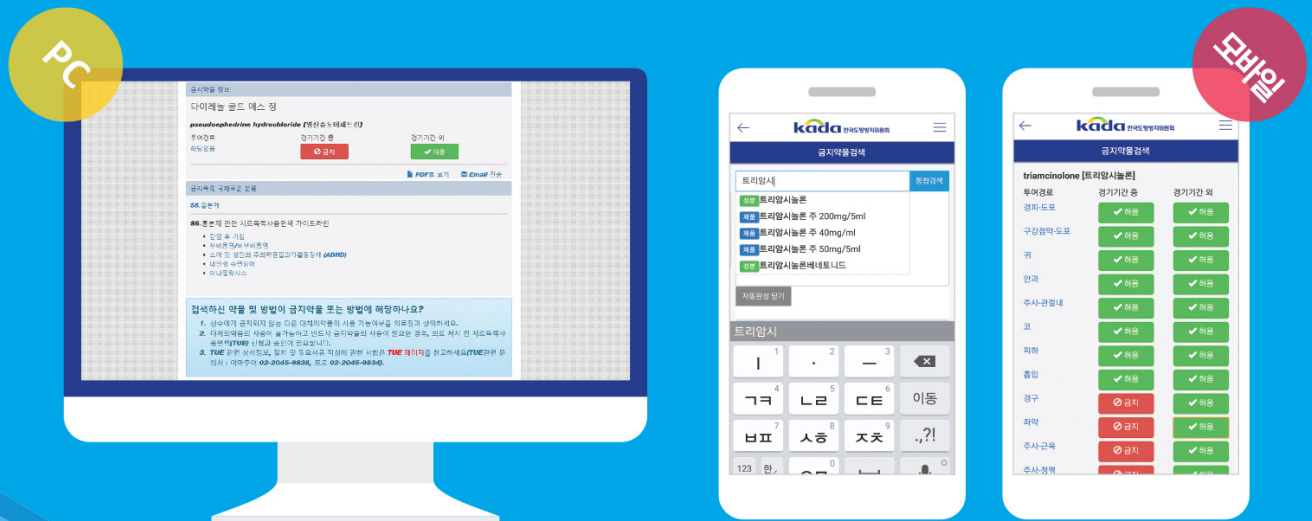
PC

금지약물 정보

다이메놀 골드 에스 정

pseudoephedrine hydrochloride (염산슈도에페드린)

투여경로 경기기간 중 경기기간 외

하늘같음 ⊘ 금지 ✔ 허용

PDF로 보기 Email 전송

금지목록 국제표준 분류

S6.흥분제

S6.흥분제 관련 치료목적사용면책 가이드라인

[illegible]

검색하신 약물 및 방법이 금지약물 또는 방법에 해당하나요?

1. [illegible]
2. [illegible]
3. TUE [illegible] 02-2045-9838, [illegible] 02-2045-9834).

kada 한국도핑방지위원회

금지약물검색

트리암시

통합검색

성분 트리암시놀론
제품 트리암시놀론 주 200mg/5ml
제품 트리암시놀론 주 40mg/ml
제품 트리암시놀론 주 50mg/5ml
성분 트리암시놀론베네토니드

자동완성 닫기

트리암시

ㅣ · ㅡ
ㄱㅋ ㄴㄹ ㄷㅌ 이동
ㅂㅍ ㅅㅎ ㅈㅊ .,?!
123 한/

모바일

kada 한국도핑방지위원회

금지약물검색

triamcinolone [트리암시놀론]

| 투여경로 | 경기기간 중 | 경기기간 외 |
|---|---|---|
| 경피-도포 | 허용 | 허용 |
| 구강점막-도포 | 허용 | 허용 |
| 귀 | 허용 | 허용 |
| 안과 | 허용 | 허용 |
| 주사-관절내 | 허용 | 허용 |
| 코 | 허용 | 허용 |
| 피하 | 허용 | 허용 |
| 흡입 | 허용 | 허용 |
| 경구 | 금지 | 허용 |
| 좌약 | 금지 | 허용 |
| 주사-근육 | 금지 | 허용 |
| 주사-정맥 | 금지 | 허용 |